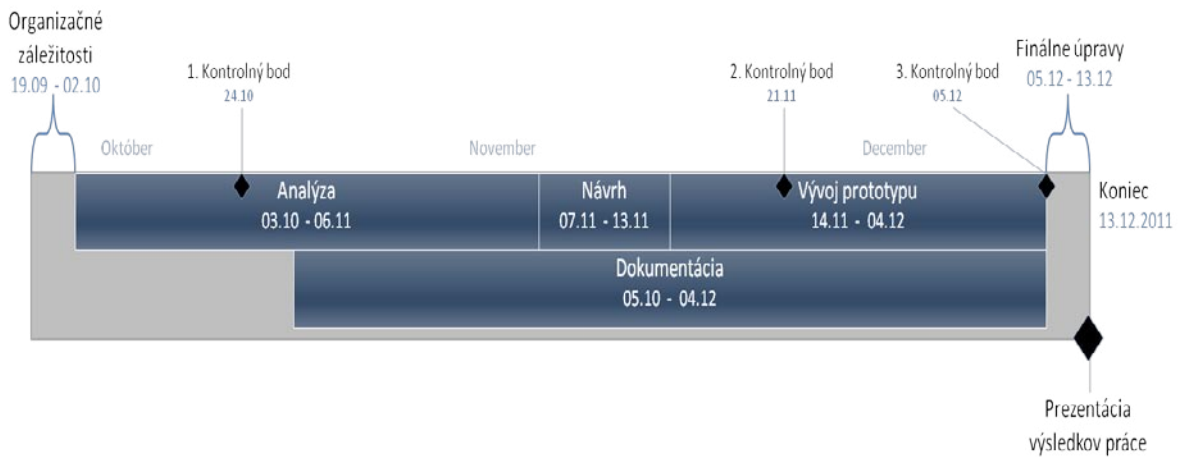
Organizačné záležitosti
19.09 - 02.10

1. Kontrolný bod
24.10

2. Kontrolný bod
21.11

3. Kontrolný bod
05.12

Finálne úpravy
05.12 - 13.12

Október

November

December

Analýza
03.10 - 06.11

Návrh
07.11 - 13.11

Vývoj prototypu
14.11 - 04.12

Koniec
13.12.2011

Dokumentácia
05.10 - 04.12

Prezentácia výsledkov práce